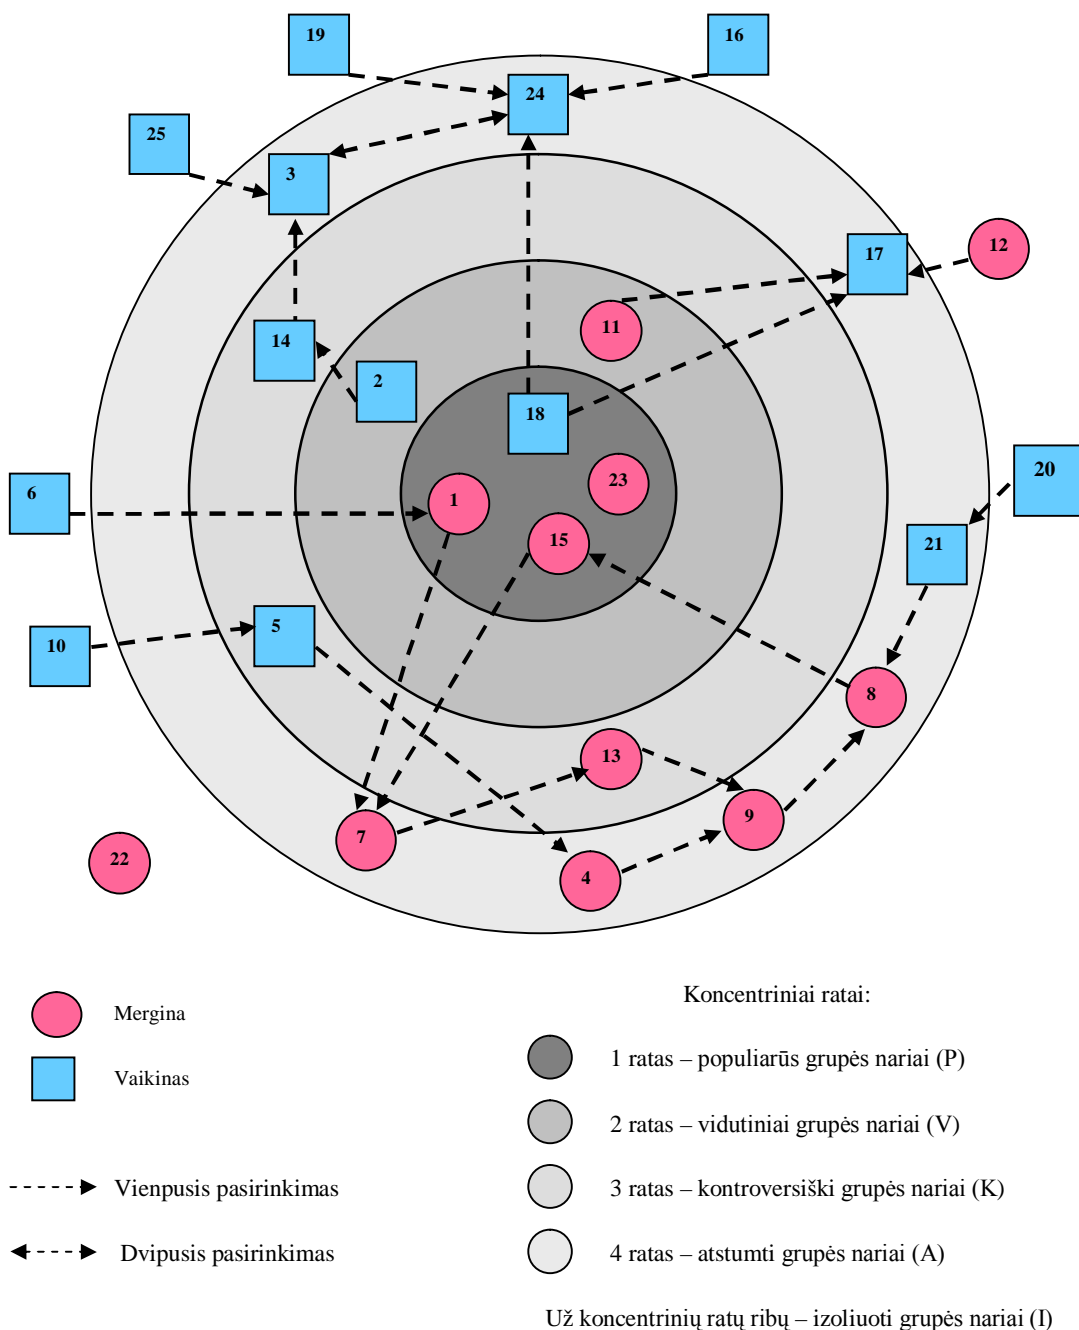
19

16

24

25

3

17

12

11

14

2

18

23

20

6

1

15

21

10

5

8

13

7

9

22

4

Mergina

Vaikinas

Vienpusis pasirinkimas

Dvipusis pasirinkimas

Koncentriniai ratai:

1 ratas – populiarūs grupės nariai (P)

2 ratas – vidutiniai grupės nariai (V)

3 ratas – kontroversiški grupės nariai (K)

4 ratas – atstumti grupės nariai (A)

Už koncentrinių ratų ribų – izoliuoti grupės nariai (I)